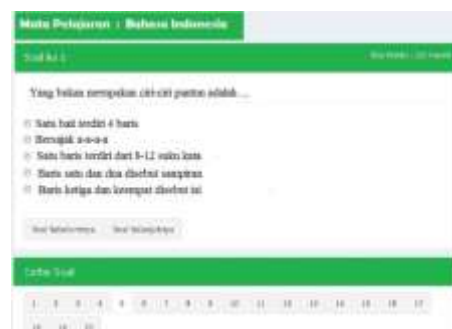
Mata Pelajaran : Bahasa Indonesia

Soal Ke 1

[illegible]

Yang bukan merupakan ciri-ciri pantun adalah ....

Satu bait terdiri 4 baris
Bersajak a-a-a-a
Satu baris terdiri dari 8-12 suku kata
Baris satu dan dua disebut sampiran
Baris ketiga dan keempat disebut isi

Soal Sebelumnya   Soal Selanjutnya

Daftar Soal

1 2 3 4 5 6 7 8 9 10 11 12 13 14 15 16 17
18 19 20